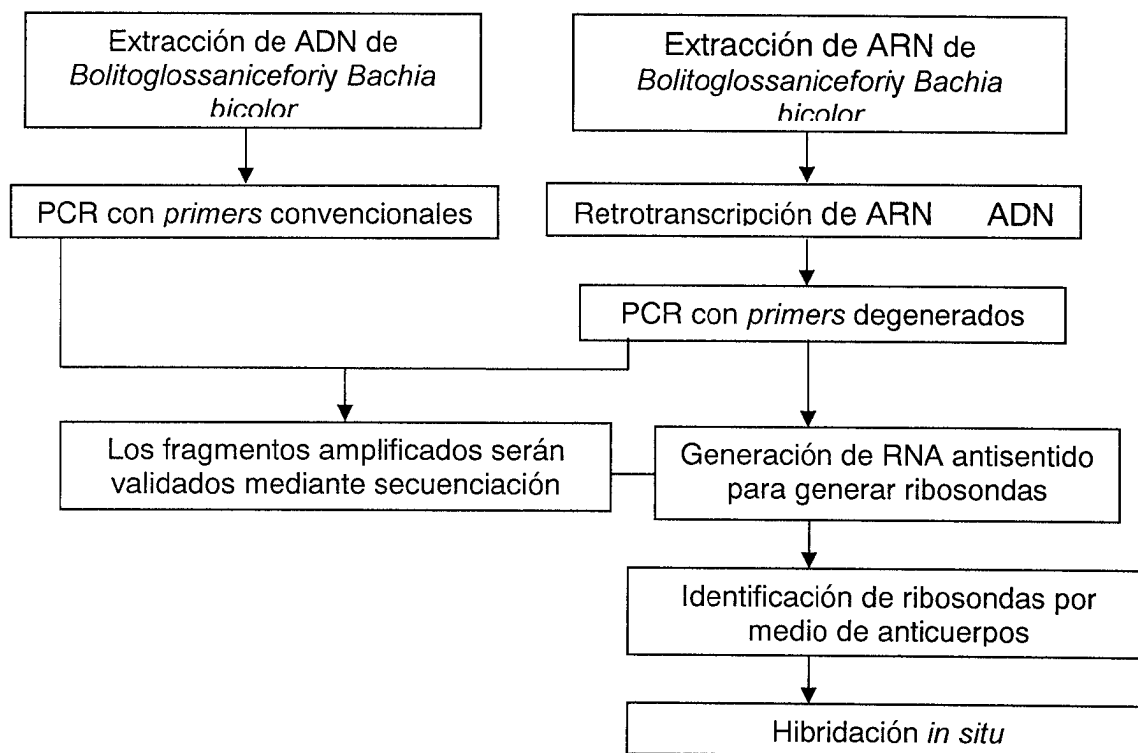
Extracción de ADN de *Bolitoglossaniceforiy Bachia bicolor*

Extracción de ARN de *Bolitoglossaniceforiy Bachia bicolor*

PCR con *primers* convencionales

Retrotranscripción de ARN ADN

PCR con *primers* degenerados

Los fragmentos amplificados serán validados mediante secuenciación

Generación de RNA antisentido para generar ribosondas

Identificación de ribosondas por medio de anticuerpos

Hibridación *in situ*